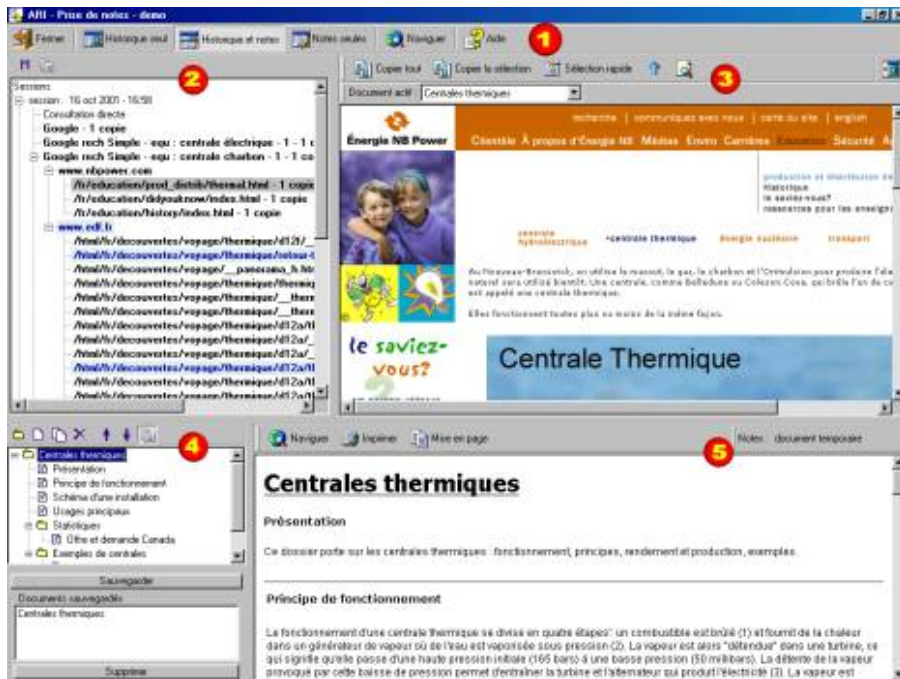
ARI - Prise de notes - demo

Fermer | Historique seul | Historique et notes | Notes seules | Naviguer | Aide

1

2

Sessions
session : 16 oct 2001 - 16:58
Consultation directe
Google - 1 copie
Google rech Simple - equ : centrale électrique - 1 - 1 c
Google rech Simple - equ : centrale charbon - 1 - 1 co
www.nbpower.com
/fr/education/prod_distrib/thermal.html - 1 copie
/fr/education/didyouknow/index.html - 1 copie
/fr/education/history/index.html - 1 copie
www.edf.fr
/html/fr/decouvertes/voyage/thermique/d12/_
/html/fr/decouvertes/voyage/thermique/retour-t
/html/fr/decouvertes/voyage/__panorama_h.ht
/html/fr/decouvertes/voyage/thermique/thermiq
/html/fr/decouvertes/voyage/thermique/__there
/html/fr/decouvertes/voyage/thermique/__there
/html/fr/decouvertes/voyage/thermique/d12a/fi
/html/fr/decouvertes/voyage/thermique/d12a/_
/html/fr/decouvertes/voyage/thermique/d12a/_
/html/fr/decouvertes/voyage/thermique/d12a/fi
/html/fr/decouvertes/voyage/thermique/d12a/fi
/html/fr/decouvertes/voyage/thermique/d12a/fi

Copier tout | Copier la sélection | Sélection rapide

3

Document actif: Centrales thermiques

Énergie NB Power

recherche | communiquez avec nous | carte du site | english

Clientèle À propos d'Énergie NB Médias Enviro Carrières Éducation Sécurité

production et distribution de
historique
le saviez-vous?
ressources pour les enseign

centrale hydroélectrique • centrale thermique énergie nucléaire transport

Au Nouveau-Brunswick, on utilise le mazout, le gaz, le charbon et l'Orimulsion pour produire l'éle naturel sera utilisé bientôt. Une centrale, comme Belledune ou Coleson Cove, qui brûle l'un de ce est appelé une centrale thermique.

Elles fonctionnent toutes plus ou moins de la même façon.

le saviez-vous?

Centrale Thermique

4

Centrales thermiques
Présentation
Pencipe de fonctionnement
Schéma d'une installation
Usages principaux
Statistiques
Offre et demande Canada
Exemples de centrales

Sauvegarder

Documents sauvegardés
Centrales thermiques

Supprimer

Naviguer | Imprimer | Mise en page

5

Notes : document temporaire

Centrales thermiques

Présentation

Ce dossier porte sur les centrales thermiques : fonctionnement, principes, rendement et production, exemples.

Principe de fonctionnement

Le fonctionnement d'une centrale thermique se divise en quatre étapes: un combustible est brûlé (1) et fournit de la chaleur dans un générateur de vapeur où de l'eau est vaporisée sous pression (2). La vapeur est alors "détendue" dans une turbine, ce qui signifie qu'elle passe d'une haute pression initiale (165 bars) à une basse pression (50 millibars). La détente de la vapeur provoque par cette baisse de pression permet d'entraîner la turbine et l'alternateur qui produit l'électricité (3). La vapeur est